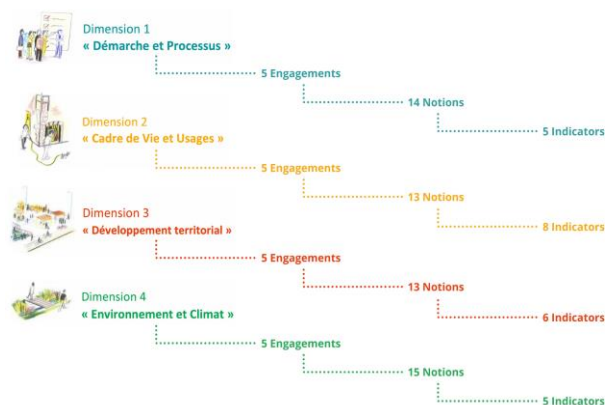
Dimension 1
« Démarche et Processus »

5 Engagements

14 Notions

5 Indicators

Dimension 2
« Cadre de Vie et Usages »

5 Engagements

13 Notions

8 Indicators

Dimension 3
« Développement territorial »

5 Engagements

13 Notions

6 Indicators

Dimension 4
« Environnement et Climat »

5 Engagements

15 Notions

5 Indicators